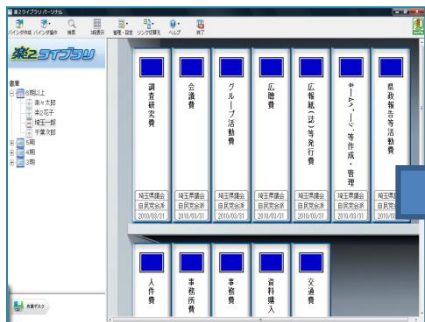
楽2ライブラリ パーソナル

バインダ作成 バインダ操作 検索 1冊表示 管理・設定 シンク処理 ヘルプ 終了

楽2ライブラリ

書庫
4期以上
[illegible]
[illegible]
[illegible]
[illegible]
5期
4期
3期

調査研究費
会議費
グループ活動費
広聴費
広報紙（誌）等発行費
ホームページ等作成・管理
県政報告等活動費

埼玉県議会 自民党会派 2010/03/31
埼玉県議会 自民党会派 2010/03/31
埼玉県議会 自民党会派 2010/03/31
埼玉県議会 自民党会派 2010/03/31
埼玉県議会 自民党会派 2010/03/31
埼玉県議会 自民党会派 2010/03/31
埼玉県議会 自民党会派 2010/03/31

人件費
事務所費
事務費
資料購入
交通費

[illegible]